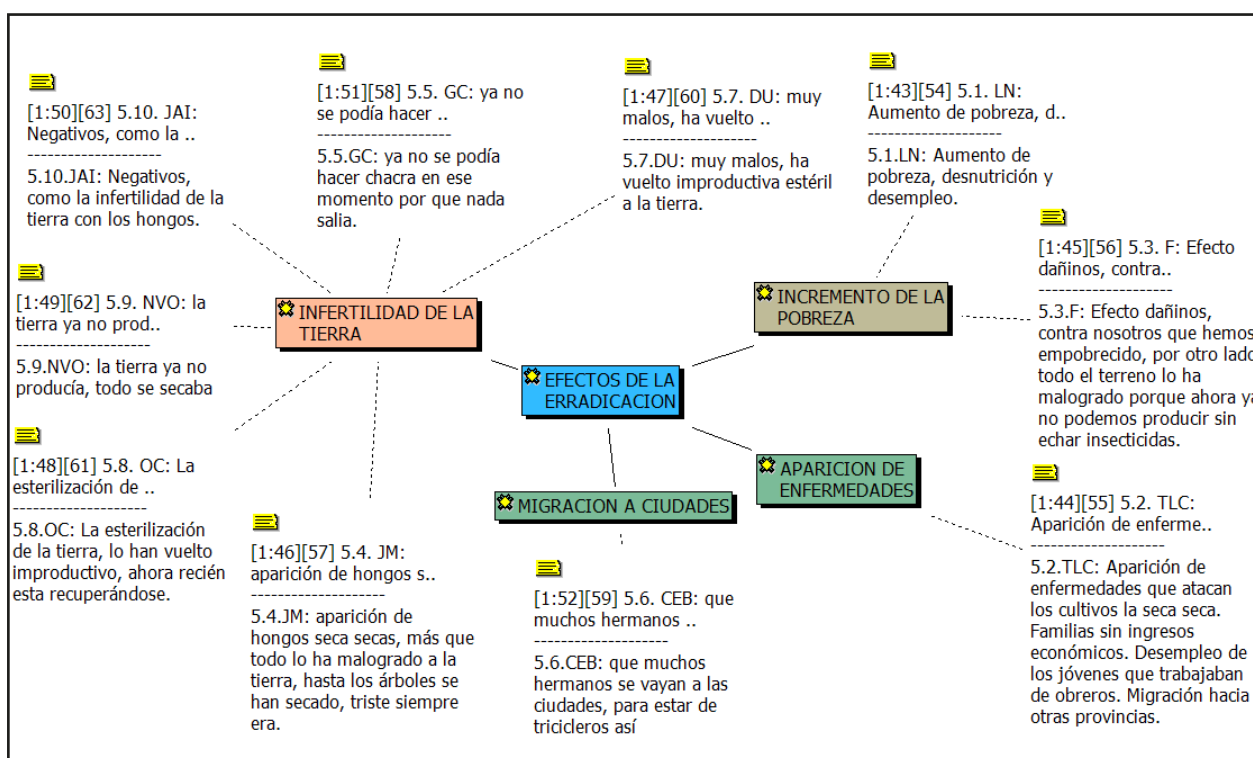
[1:50][63] 5.10. JAI: Negativos, como la ..
--------------------
5.10.JAI: Negativos, como la infertilidad de la tierra con los hongos.

[1:51][58] 5.5. GC: ya no se podía hacer ..
--------------------
5.5.GC: ya no se podía hacer chacra en ese momento por que nada salia.

[1:47][60] 5.7. DU: muy malos, ha vuelto ..
--------------------
5.7.DU: muy malos, ha vuelto improductiva estéril a la tierra.

[1:43][54] 5.1. LN: Aumento de pobreza, d..
--------------------
5.1.LN: Aumento de pobreza, desnutrición y desempleo.

[1:49][62] 5.9. NVO: la tierra ya no prod..
--------------------
5.9.NVO: la tierra ya no producía, todo se secaba

INFERTILIDAD DE LA TIERRA

INCREMENTO DE LA POBREZA

[1:45][56] 5.3. F: Efecto dañinos, contra..
--------------------
5.3.F: Efecto dañinos, contra nosotros que hemos empobrecido, por otro lado todo el terreno lo ha malogrado porque ahora ya no podemos producir sin echar insecticidas.

EFECTOS DE LA ERRADICACION

[1:48][61] 5.8. OC: La esterilización de ..
--------------------
5.8.OC: La esterilización de la tierra, lo han vuelto improductivo, ahora recién esta recuperándose.

APARICION DE ENFERMEDADES

MIGRACION A CIUDADES

[1:44][55] 5.2. TLC: Aparición de enferme..
--------------------
5.2.TLC: Aparición de enfermedades que atacan los cultivos la seca seca. Familias sin ingresos económicos. Desempleo de los jóvenes que trabajaban de obreros. Migración hacia otras provincias.

[1:46][57] 5.4. JM: aparición de hongos s..
--------------------
5.4.JM: aparición de hongos seca secas, más que todo lo ha malogrado a la tierra, hasta los árboles se han secado, triste siempre era.

[1:52][59] 5.6. CEB: que muchos hermanos ..
--------------------
5.6.CEB: que muchos hermanos se vayan a las ciudades, para estar de tricicleros así